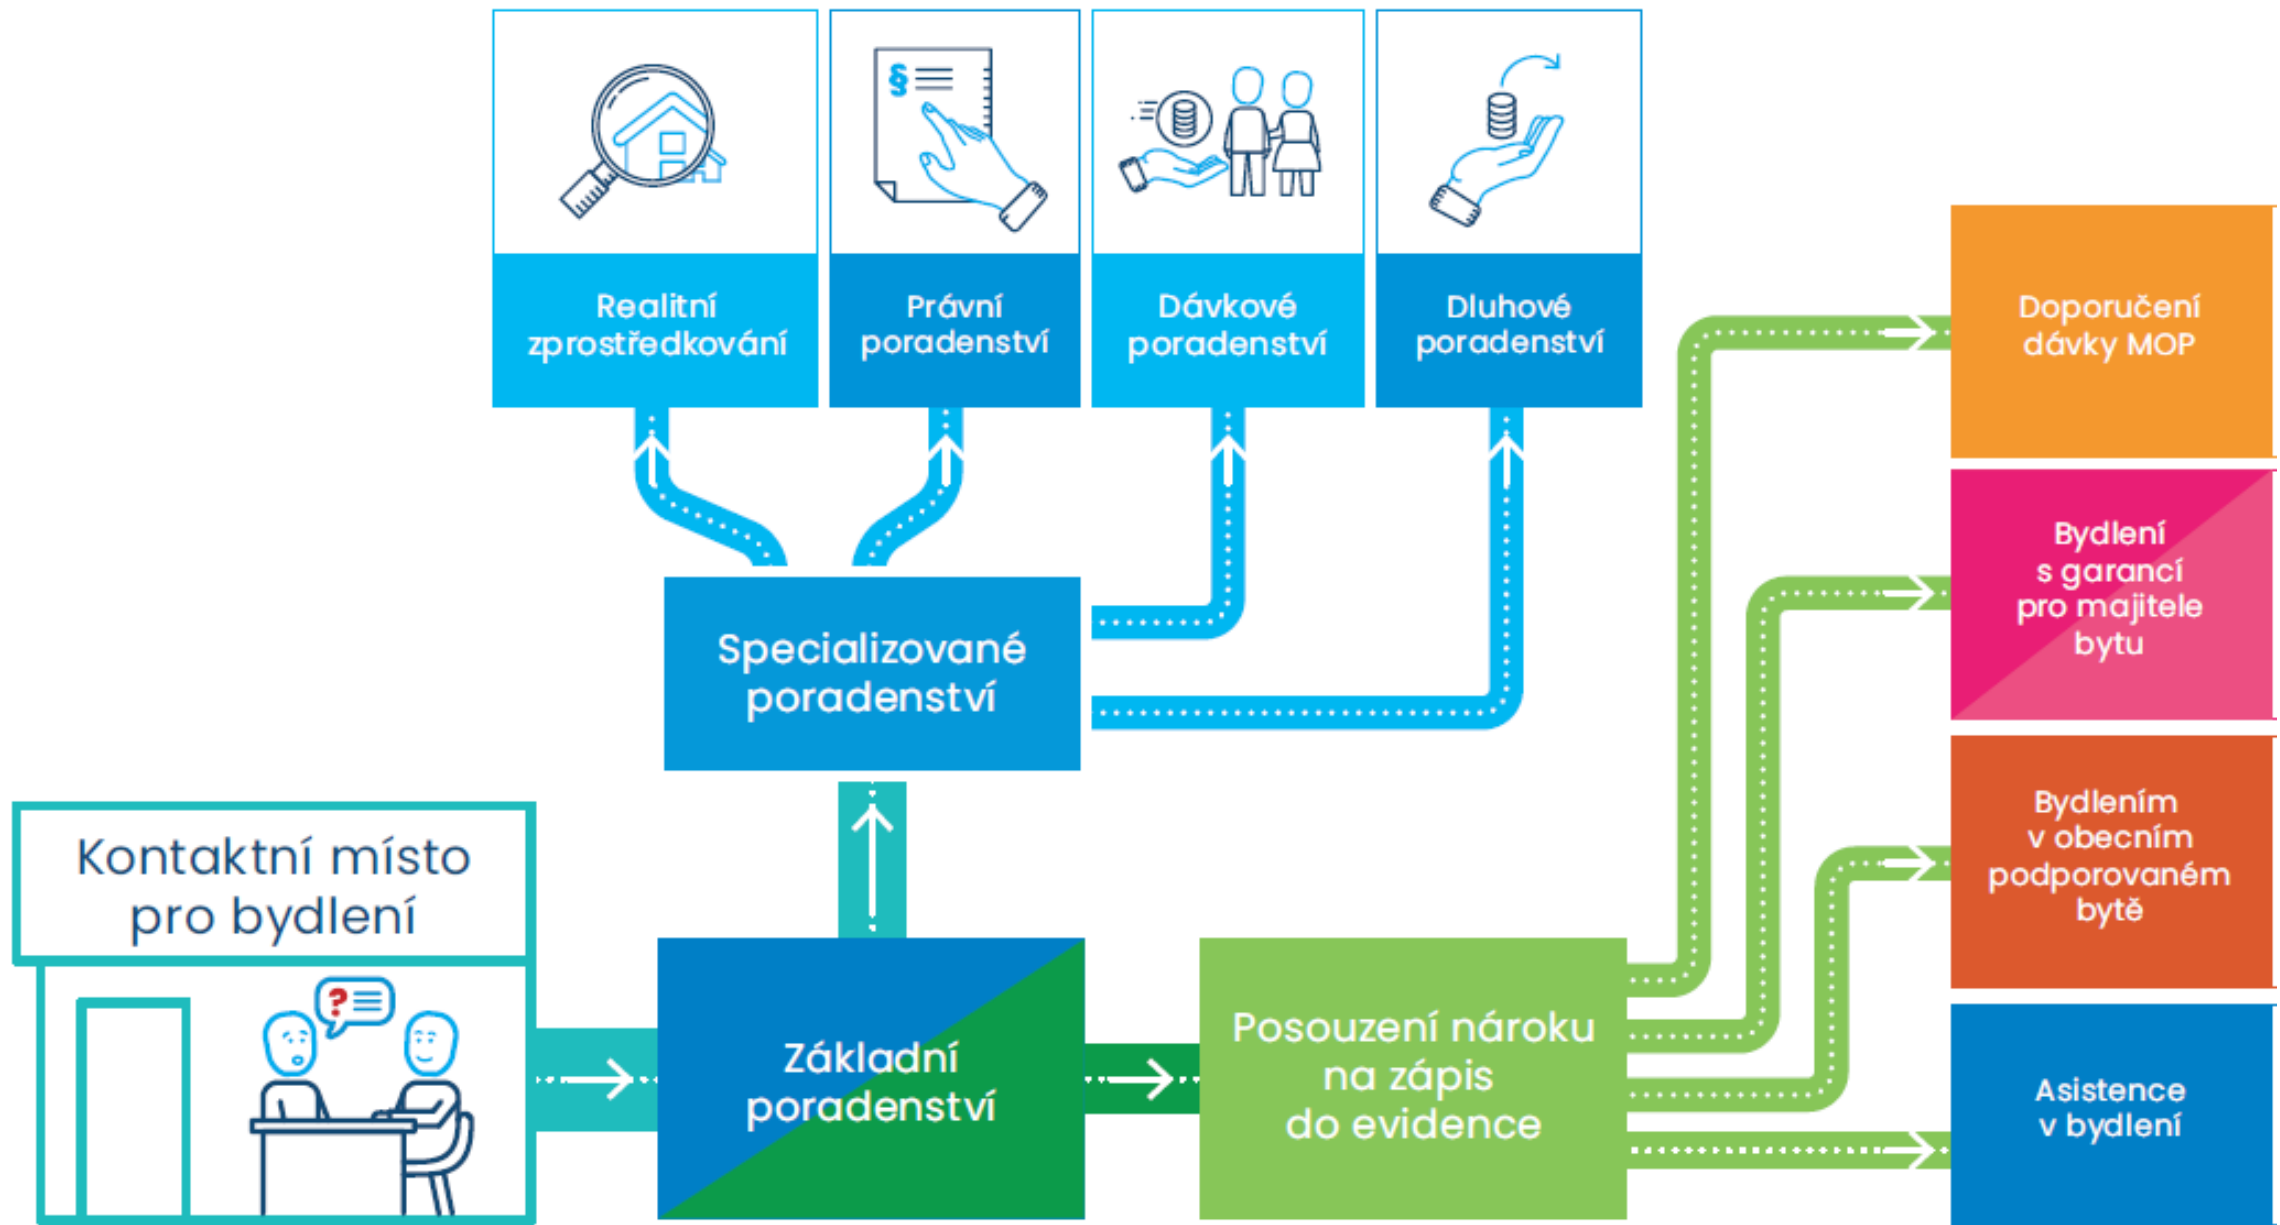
Realitní zprostředkování

Právní poradenství

Dávkové poradenství

Dluhové poradenství

Specializované poradenství

Kontaktní místo pro bydlení

Základní poradenství

Posouzení nároku na zápis do evidence

Doporučení dávky MOP

Bydlení s garancí pro majitele bytu

Bydlením v obecním podporovaném bytě

Asistence v bydlení